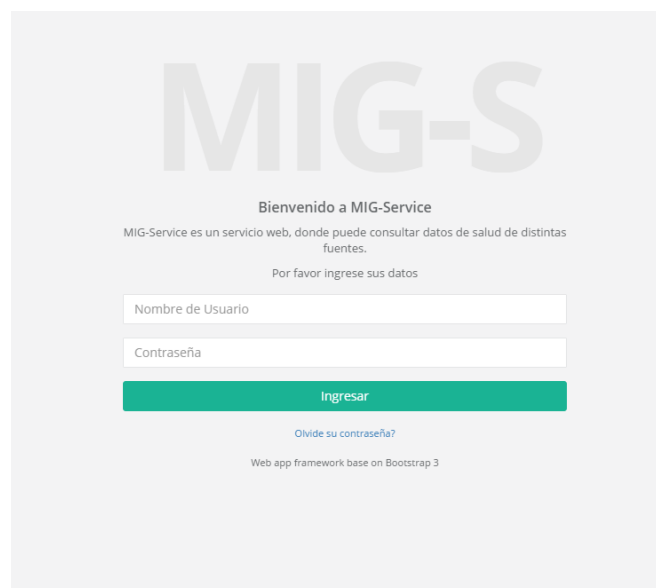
MIG-S

Bienvenido a MIG-Service

MIG-Service es un servicio web, donde puede consultar datos de salud de distintas fuentes.

Por favor ingrese sus datos

Nombre de Usuario

Contraseña

Ingresar

Olvide su contraseña?

Web app framework base on Bootstrap 3